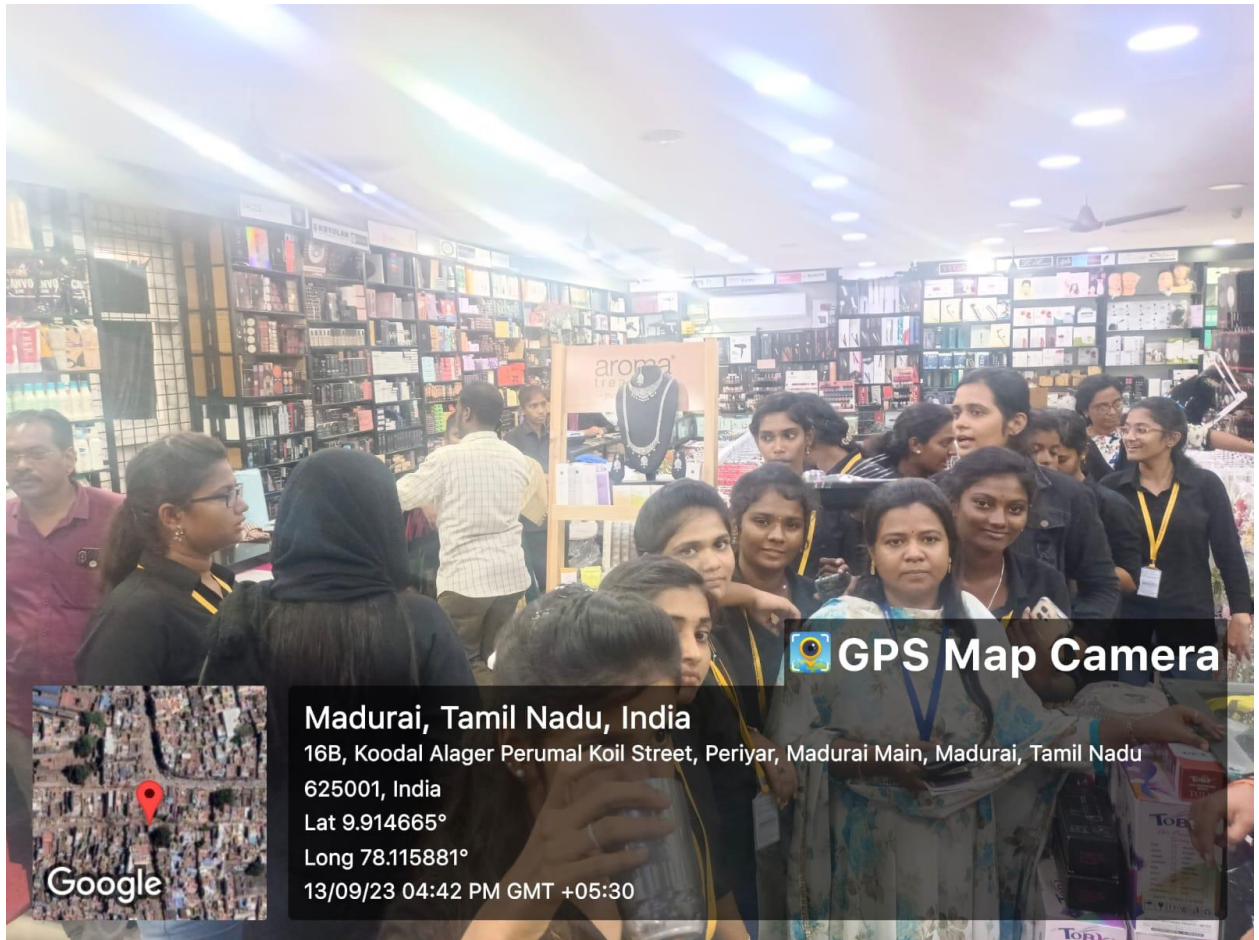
aroma

GPS Map Camera

Madurai, Tamil Nadu, India
16B, Koodal Alager Perumal Koil Street, Periyar, Madurai Main, Madurai, Tamil Nadu 625001, India
Lat 9.914665°
Long 78.115881°
13/09/23 04:42 PM GMT +05:30

Google